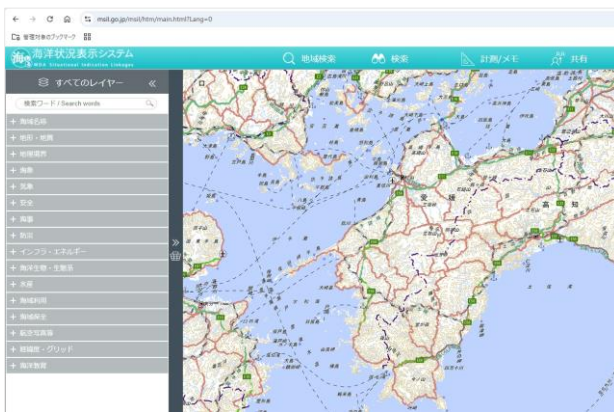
msil.go.jp/msil/htm/main.html?Lang=0

管理対象のブックマーク

海洋状況表示システム
MDA Situational Indication Linkages

地域検索
検索
計測/メモ
共有

すべてのレイヤー

検索ワード / Search words

+ 海域名称
+ 地形・地質
+ 地磁気等
+ 海象
+ 気象
+ 安全
+ 海事
+ 防災
+ インフラ・エネルギー
+ 海洋生物・生態系
+ 水産
+ 海域利用
+ 海域保全
+ 航空写真等
+ 経緯度・グリッド
+ 海洋教育

愛
媛
高
知